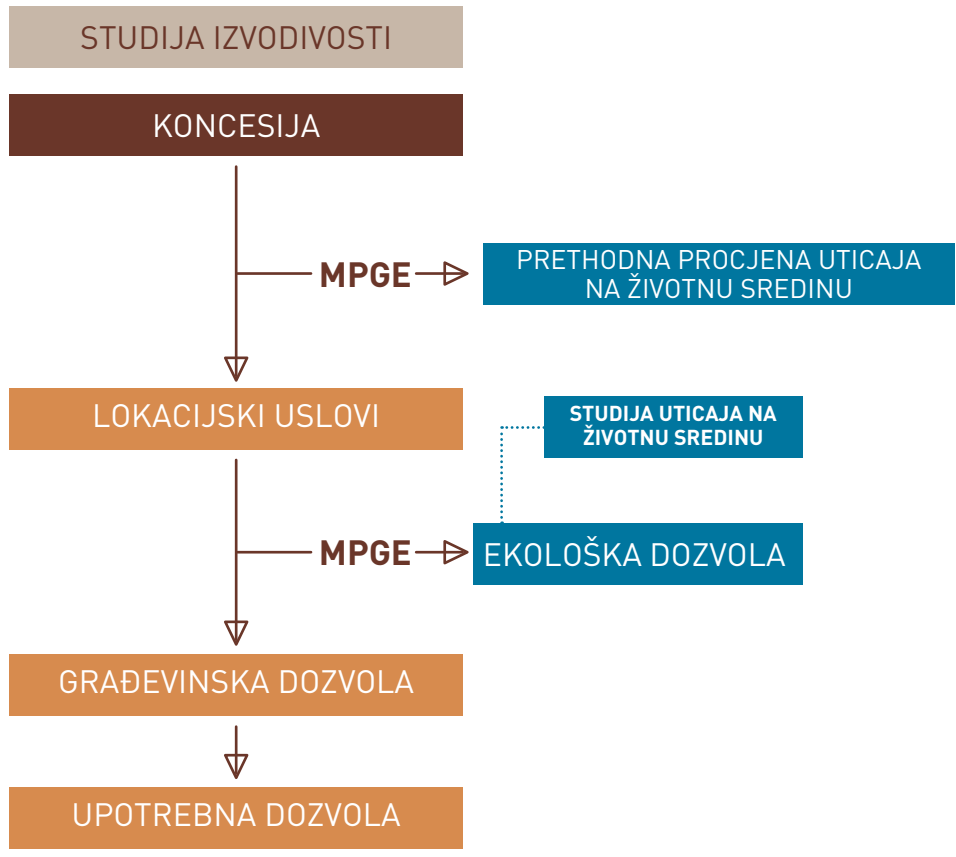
STUDIJA IZVODIVOSTI

KONCESIJA

MPGE

PRETHODNA PROCJENA UTICAJA NA ŽIVOTNU SREDINU

LOKACIJSKI USLOVI

STUDIJA UTICAJA NA ŽIVOTNU SREDINU

MPGE

EKOLOŠKA DOZVOLA

GRAĐEVINSKA DOZVOLA

UPOTREBNA DOZVOLA